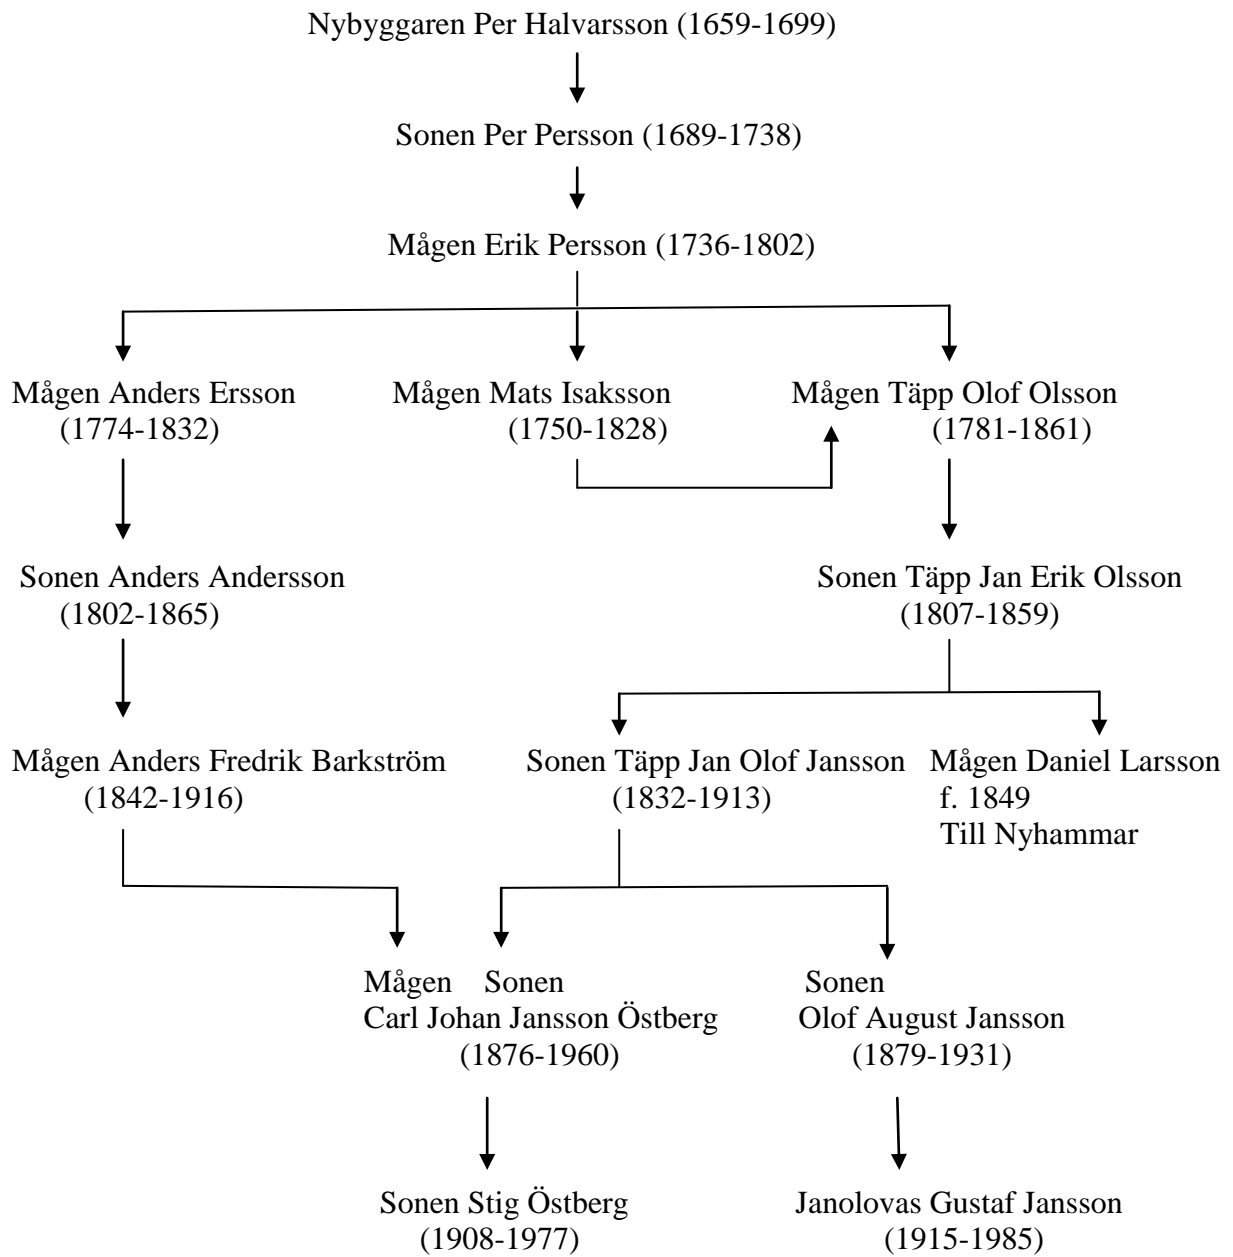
Nybyggaren Per Halvarsson (1659-1699)

Sonen Per Persson (1689-1738)

Mågen Erik Persson (1736-1802)

Mågen Anders Ersson
(1774-1832)

Mågen Mats Isaksson
(1750-1828)

Mågen Täpp Olof Olsson
(1781-1861)

Sonen Anders Andersson
(1802-1865)

Sonen Täpp Jan Erik Olsson
(1807-1859)

Mågen Anders Fredrik Barkström
(1842-1916)

Sonen Täpp Jan Olof Jansson
(1832-1913)

Mågen Daniel Larsson
f. 1849
Till Nyhammar

Mågen Sonen
Carl Johan Jansson Östberg
(1876-1960)

Sonen
Olof August Jansson
(1879-1931)

Sonen Stig Östberg
(1908-1977)

Janolovas Gustaf Jansson
(1915-1985)